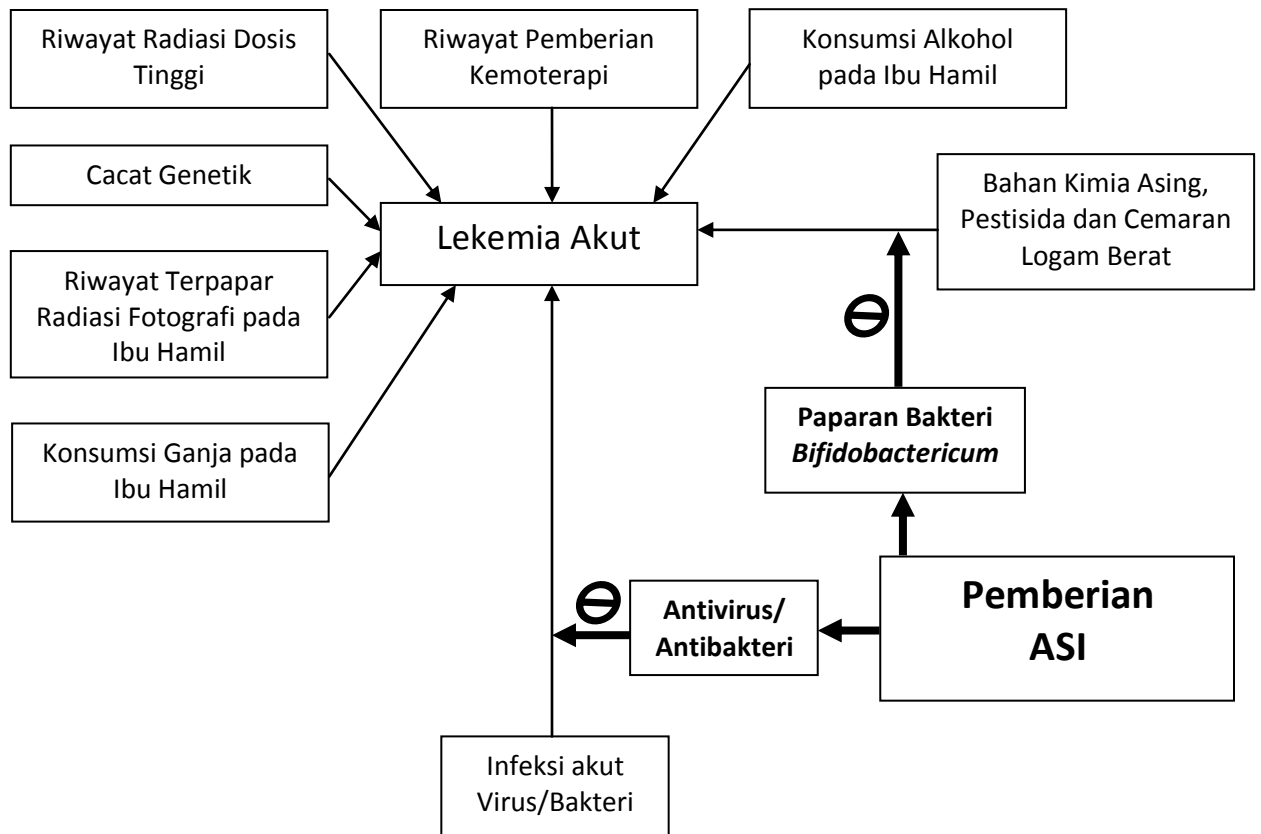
Riwayat Radiasi Dosis Tinggi

Riwayat Pemberian Kemoterapi

Konsumsi Alkohol pada Ibu Hamil

Cacat Genetik

Lekemia Akut

Bahan Kimia Asing, Pestisida dan Cemaran Logam Berat

Riwayat Terpapar Radiasi Fotografi pada Ibu Hamil

$\ominus$

Paparan Bakteri *Bifidobactericum*

Konsumsi Ganja pada Ibu Hamil

$\ominus$

Antivirus/ Antibakteri

Pemberian ASI

Infeksi akut Virus/Bakteri